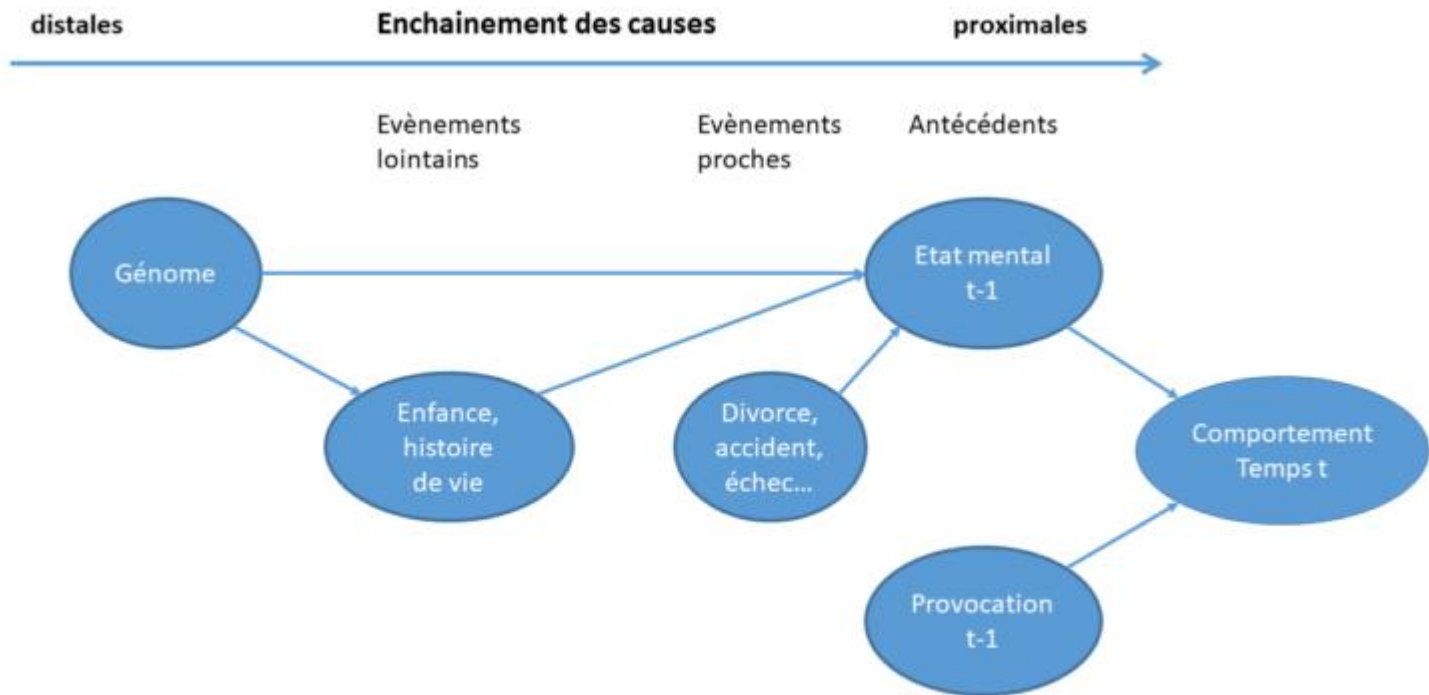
distales

Enchainement des causes

proximales

Evènements lointains

Evènements proches

Antécédents

Génome

Etat mental t-1

Enfance, histoire de vie

Divorce, accident, échec...

Comportement Temps t

Provocation t-1